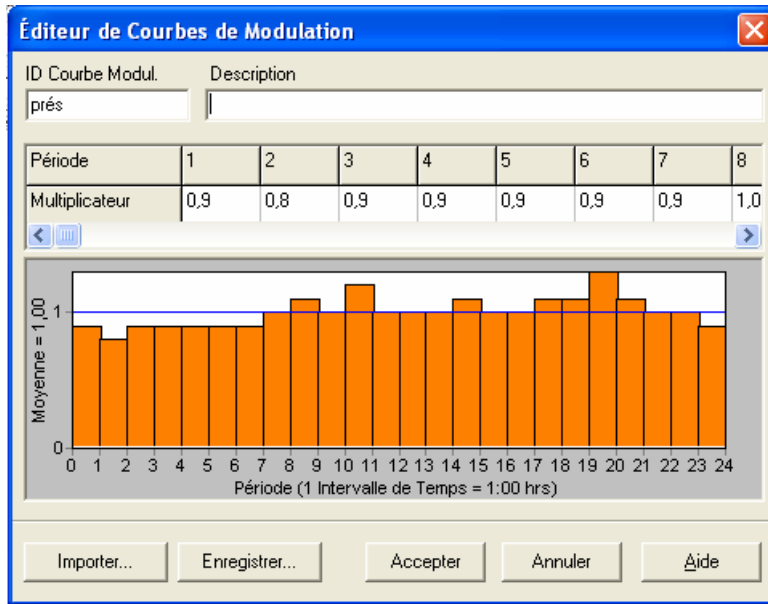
Éditeur de Courbes de Modulation

ID Courbe Modul.
prés

Description

| Période | 1 | 2 | 3 | 4 | 5 | 6 | 7 | 8 |
|---|---|---|---|---|---|---|---|---|
| Multiplicateur | 0,9 | 0,8 | 0,9 | 0,9 | 0,9 | 0,9 | 0,9 | 1,0 |

Moyenne = 1,00
1
0
0 1 2 3 4 5 6 7 8 9 10 11 12 13 14 15 16 17 18 19 20 21 22 23 24
Période (1 Intervalle de Temps = 1:00 hrs)

Importer... Enregistrer... Accepter Annuler Aide